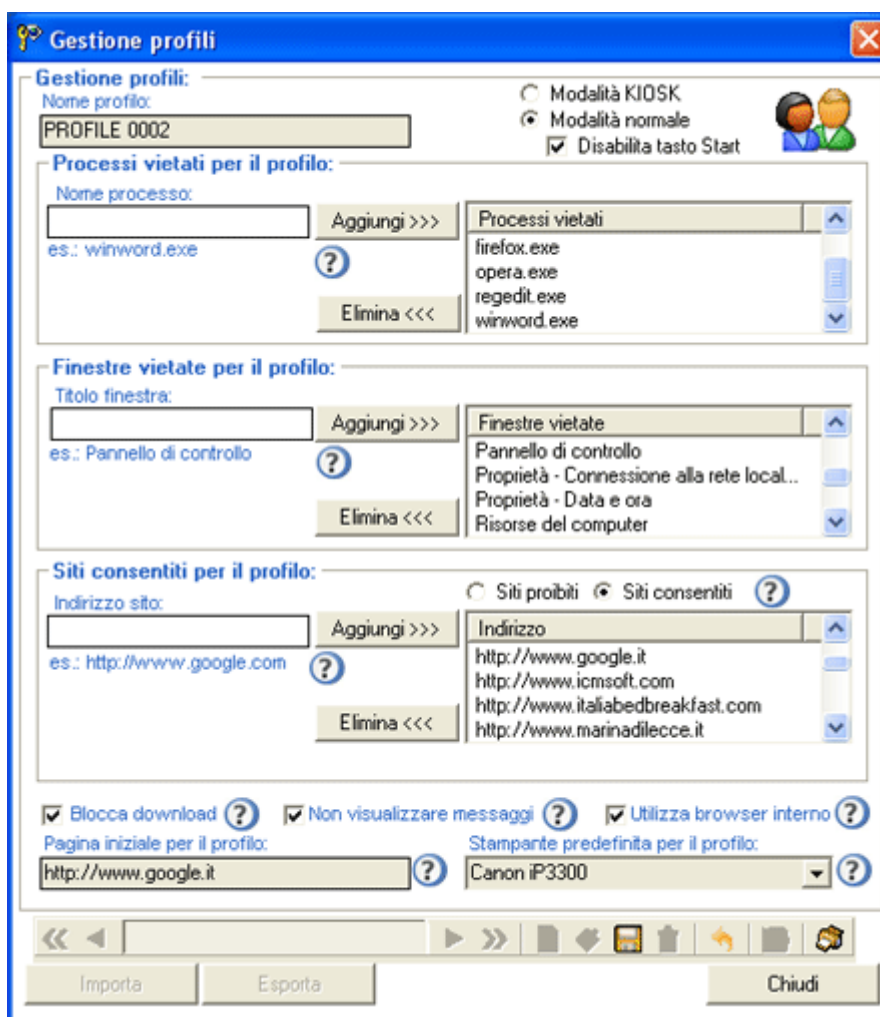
Gestione profili

Gestione profili:
Nome profilo:
PROFILE 0002
Modalità KIOSK
Modalità normale
Disabilita tasto Start

Processi vietati per il profilo:
Nome processo:
es.: winword.exe
Aggiungi >>>
Elimina <<<
Processi vietati
firefox.exe
opera.exe
regedit.exe
winword.exe

Finestre vietate per il profilo:
Titolo finestra:
es.: Pannello di controllo
Aggiungi >>>
Elimina <<<
Finestre vietate
Pannello di controllo
Proprietà - Connessione alla rete local...
Proprietà - Data e ora
Risorse del computer

Siti consentiti per il profilo:
Indirizzo sito:
es.: http://www.google.com
Siti proibiti
Siti consentiti
Aggiungi >>>
Elimina <<<
Indirizzo
http://www.google.it
http://www.icmsoft.com
http://www.italiabedbreakfast.com
http://www.marinadilecce.it

Blocca download
Non visualizzare messaggi
Utilizza browser interno
Pagina iniziale per il profilo:
http://www.google.it
Stampante predefinita per il profilo:
Canon iP3300

Importa
Esporta
Chiudi